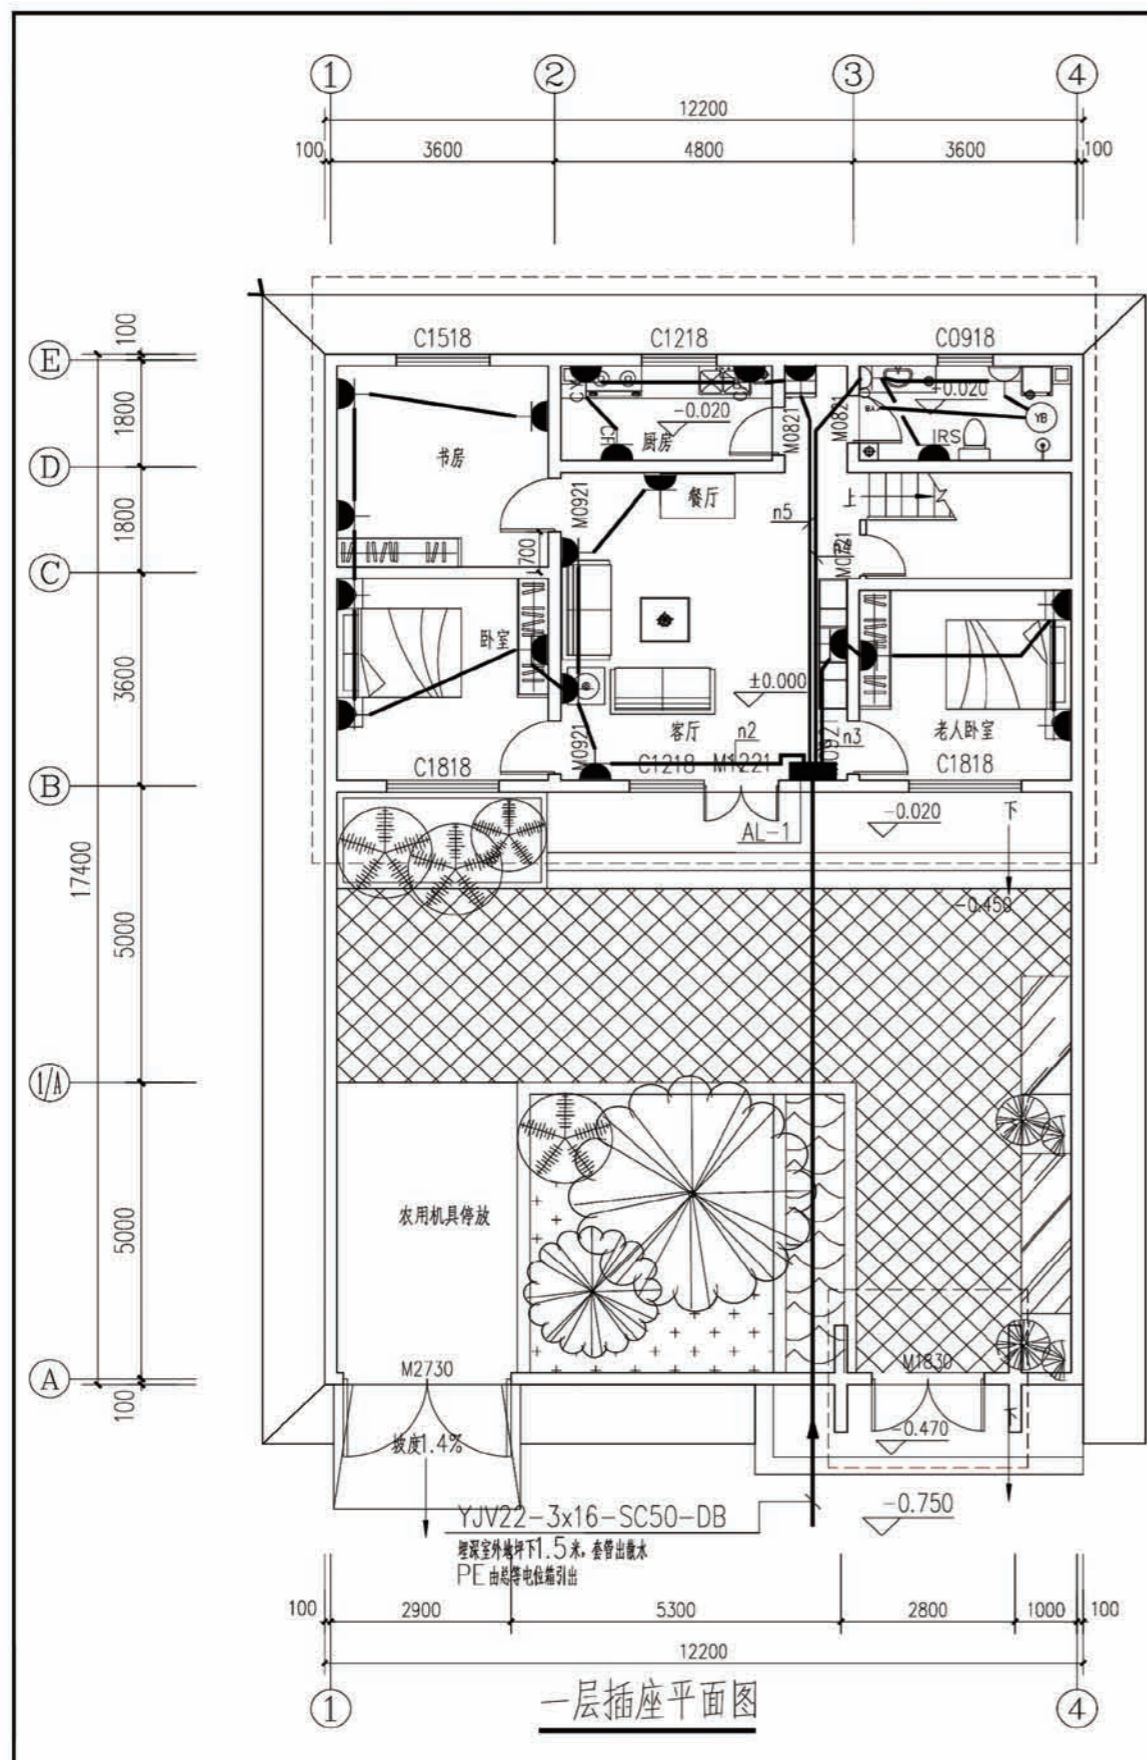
① ② ③ ④

12200

100 3600 4800 3600 100

E D C B 1/A A

100 1800 1800 3600 5000 5000 100

17400

C1518 C1218 C0918

-0.020 +0.020

厨房 M0821 M0821 YB IRS

书房 餐厅 M0921 n5 上

700 M0921

卧室 ±0.000 老人卧室

客厅 n2 n3

M0921 C1218 M1221 C1818 C1818

AL-1 -0.020 下

-0.450

农用机具停放

M2730 M1830

坡度1.4% -0.470

YJV22-3x16-SC50-DB -0.750

埋深室外地坪下1.5米，套管出散水

PE 由总等电位箱引出

100 2900 5300 2800 1000 100

12200

① ④

一层插座平面图